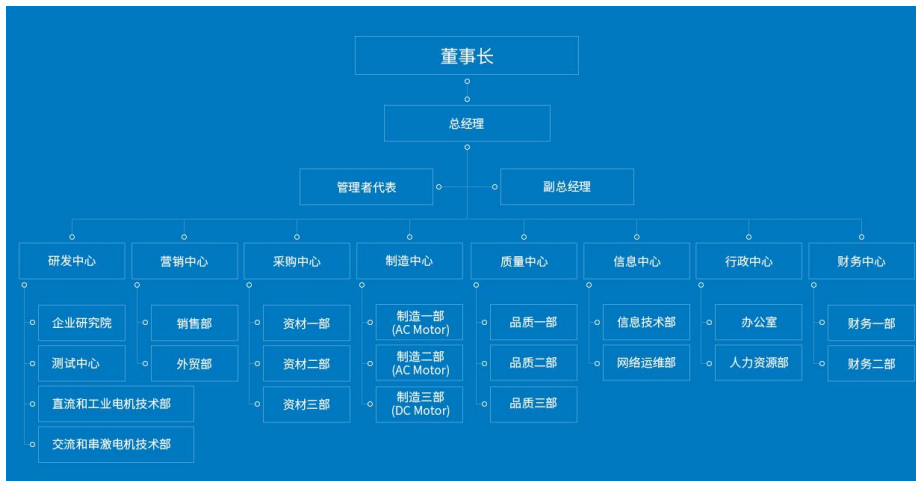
董事长

总经理

管理者代表

副总经理

研发中心

企业研究院

测试中心

直流和工业电机技术部

交流和串激电机技术部

营销中心

销售部

外贸部

采购中心

资材一部

资材二部

资材三部

制造中心

制造一部
(AC Motor)

制造二部
(AC Motor)

制造三部
(DC Motor)

质量中心

品质一部

品质二部

品质三部

信息中心

信息技术部

网络运维部

行政中心

办公室

人力资源部

财务中心

财务一部

财务二部